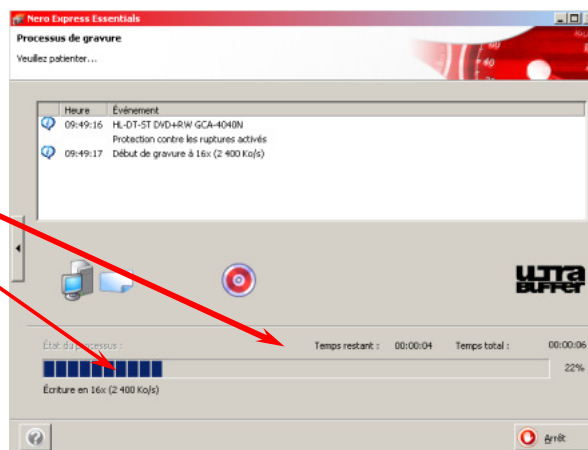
Nero Express Essentials
Processus de gravure
Veuillez patienter...

| Heure | Événement |
|---|---|
| 09:49:16 | HL-DT-ST DVD+RW GCA-4040N |
| | Protection contre les ruptures activés |
| 09:49:17 | Début de gravure à 16x (2 400 Ko/s) |

ULTRA BUFFER

État du processus : Temps restant : 00:00:04 Temps total : 00:00:06

22%

Écriture en 16x (2 400 Ko/s)

Arrêt